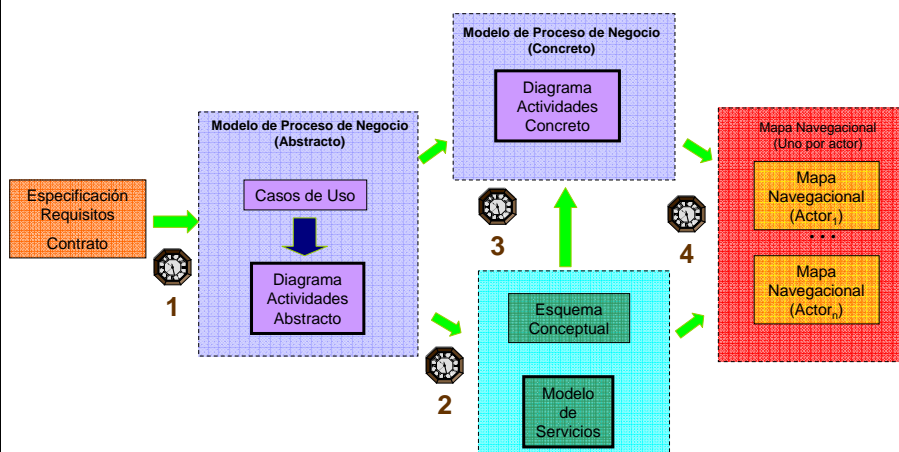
Especificación Requisitos

Contrato

1

Modelo de Proceso de Negocio (Abstracto)

Casos de Uso

Diagrama Actividades Abstracto

2

Modelo de Proceso de Negocio (Concreto)

Diagrama Actividades Concreto

3

Esquema Conceptual

Modelo de Servicios

4

Mapa Navegacional (Uno por actor)

Mapa Navegacional (Actor$_1$)

. . .

Mapa Navegacional (Actor$_n$)